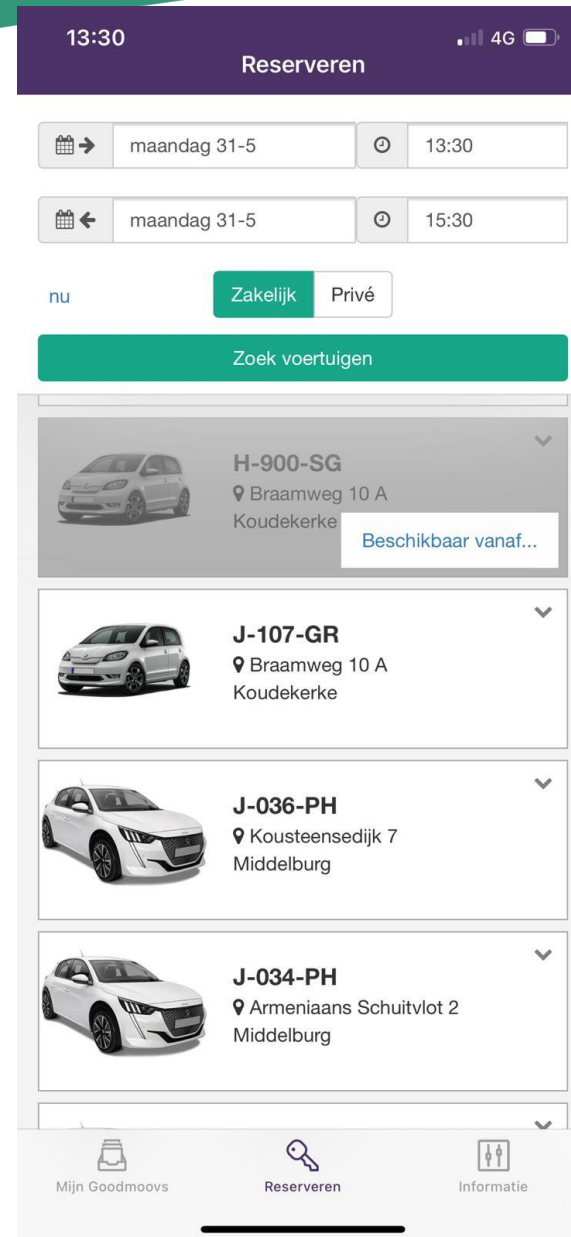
13:30
4G
Reserveren

maandag 31-5
13:30

maandag 31-5
15:30

nu
Zakelijk
Privé

Zoek voertuigen

H-900-SG
Braamweg 10 A
Koudekerke
Beschikbaar vanaf...

J-107-GR
Braamweg 10 A
Koudekerke

J-036-PH
Kousteensedijk 7
Middelburg

J-034-PH
Armeniaans Schuitvlot 2
Middelburg

Mijn Goodmoovs
Reserveren
Informatie